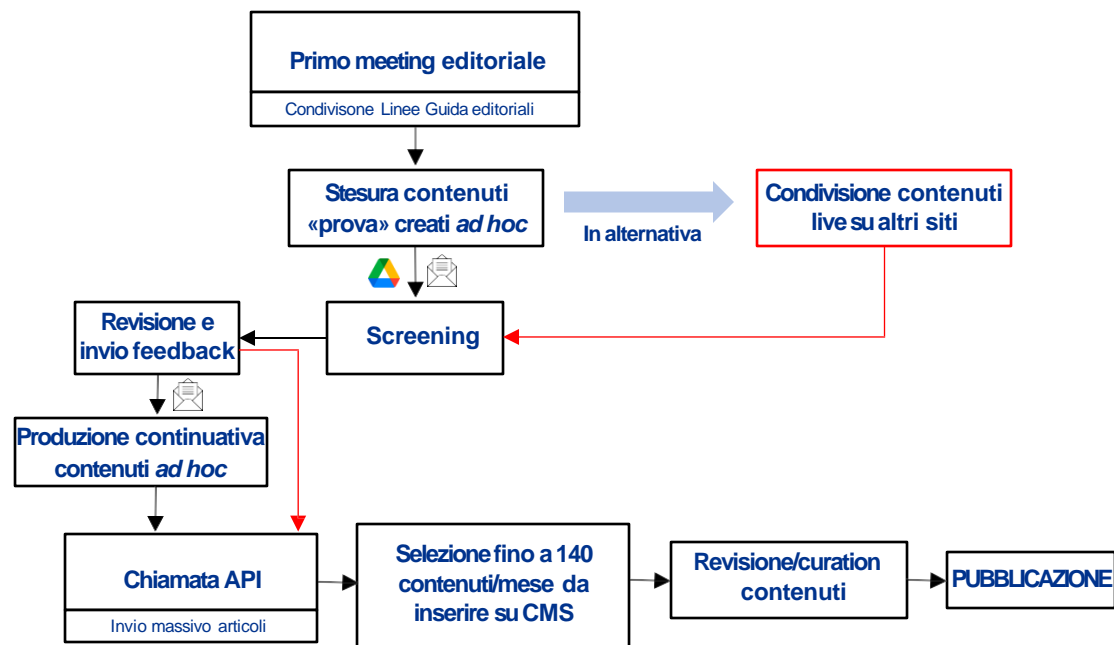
Primo meeting editoriale

Condivisone Linee Guida editoriali

Stesura contenuti «prova» creati *ad hoc*

In alternativa

Condivisione contenuti live su altri siti

Revisione e invio feedback

Screening

Produzione continuativa contenuti *ad hoc*

Chiamata API

Invio massivo articoli

Selezione fino a 140 contenuti/mese da inserire su CMS

Revisione/curation contenuti

PUBBLICAZIONE